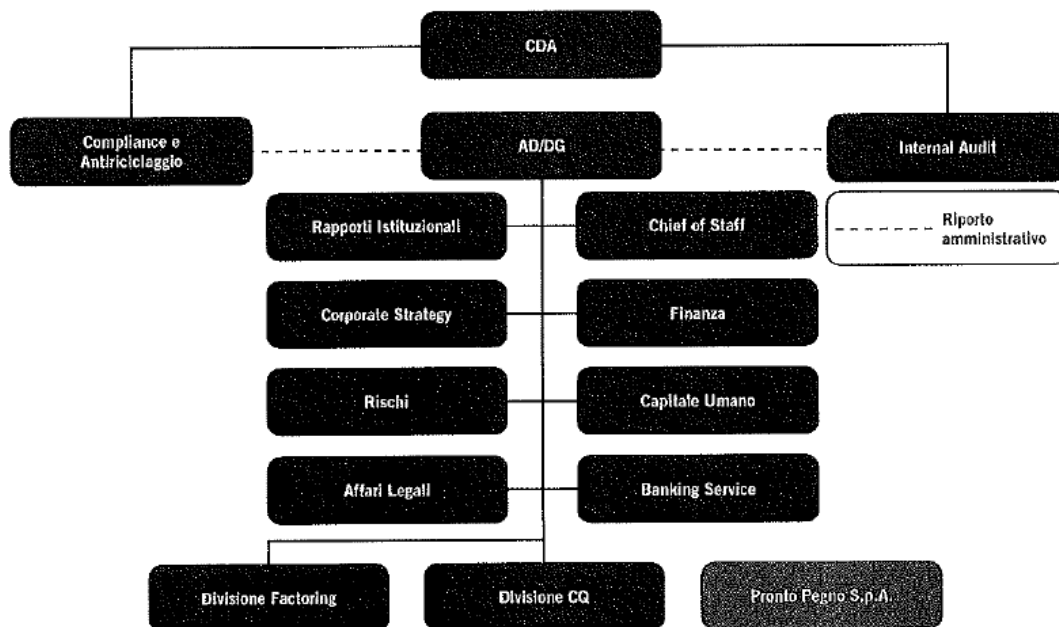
CDA

Compliance e Antiriciclaggio

AD/DG

Internal Audit

Rapporti Istituzionali

Chief of Staff

Riporto amministrativo

Corporate Strategy

Finanza

Rischi

Capitale Umano

Affari Legali

Banking Service

Divisione Factoring

Divisione CQ

Pronto Pegno S.p.A.